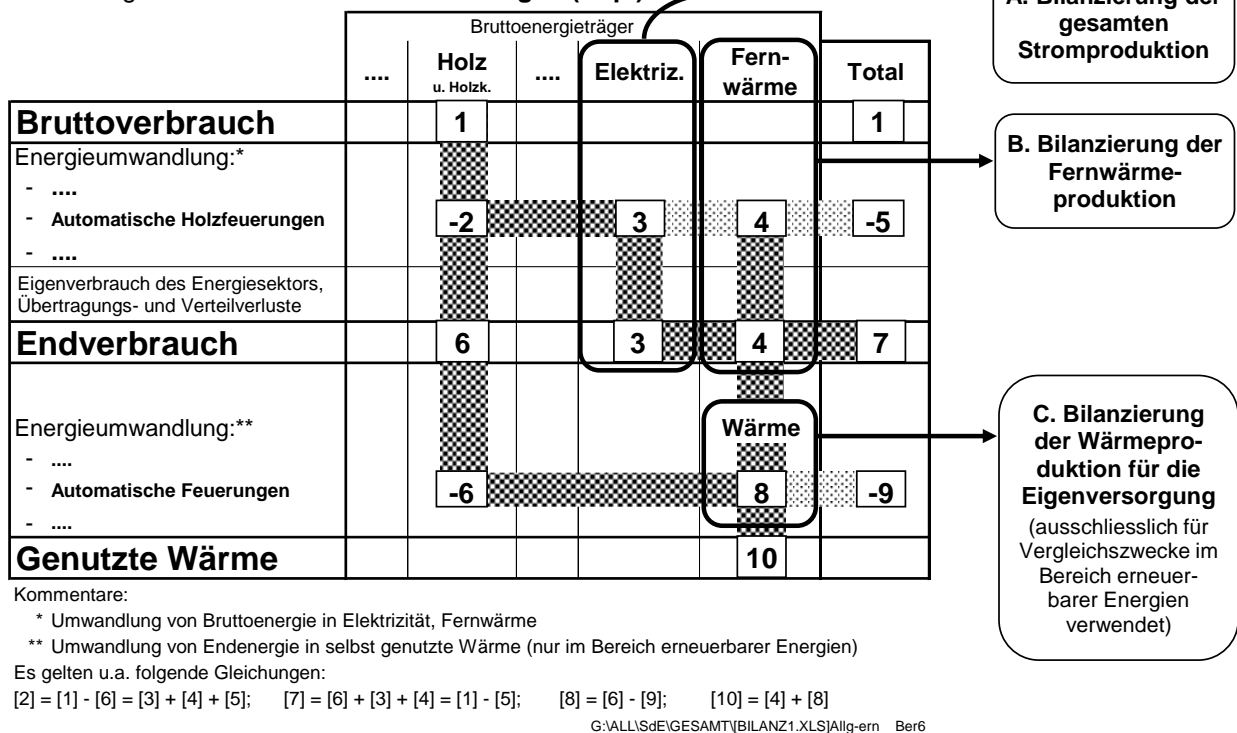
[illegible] Bilanzierung der gesamten Stromproduktion

Bruttoenergieträger

| | .... | Holz u. Holzk. | .... | Elektriz. | Fernwärme | Total |
|---|---|---|---|---|---|---|
| **Bruttoverbrauch** | | 1 | | | | 1 |
| Energieumwandlung:* | | | | | | |
| - .... | | | | | | |
| - **Automatische Holzfeuerungen** | | -2 | | 3 | 4 | -5 |
| - .... | | | | | | |
| Eigenverbrauch des Energiesektors, Übertragungs- und Verteilverluste | | | | | | |
| **Endverbrauch** | | 6 | | 3 | 4 | 7 |
| Energieumwandlung:** | | | | | Wärme | |
| - .... | | | | | | |
| - **Automatische Feuerungen** | | -6 | | | 8 | -9 |
| - .... | | | | | | |
| **Genutzte Wärme** | | | | | 10 | |

B. Bilanzierung der Fernwärmeproduktion

C. Bilanzierung der Wärmeproduktion für die Eigenversorgung (ausschliesslich für Vergleichszwecke im Bereich erneuerbarer Energien verwendet)

Kommentare:

* Umwandlung von Bruttoenergie in Elektrizität, Fernwärme

** Umwandlung von Endenergie in selbst genutzte Wärme (nur im Bereich erneuerbarer Energien)

Es gelten u.a. folgende Gleichungen:

[2] = [1] - [6] = [3] + [4] + [5]; [7] = [6] + [3] + [4] = [1] - [5]; [8] = [6] - [9]; [10] = [4] + [8]

G:\ALL\SdE\GESAMT\[BILANZ1.XLS]Allg-ern Ber6